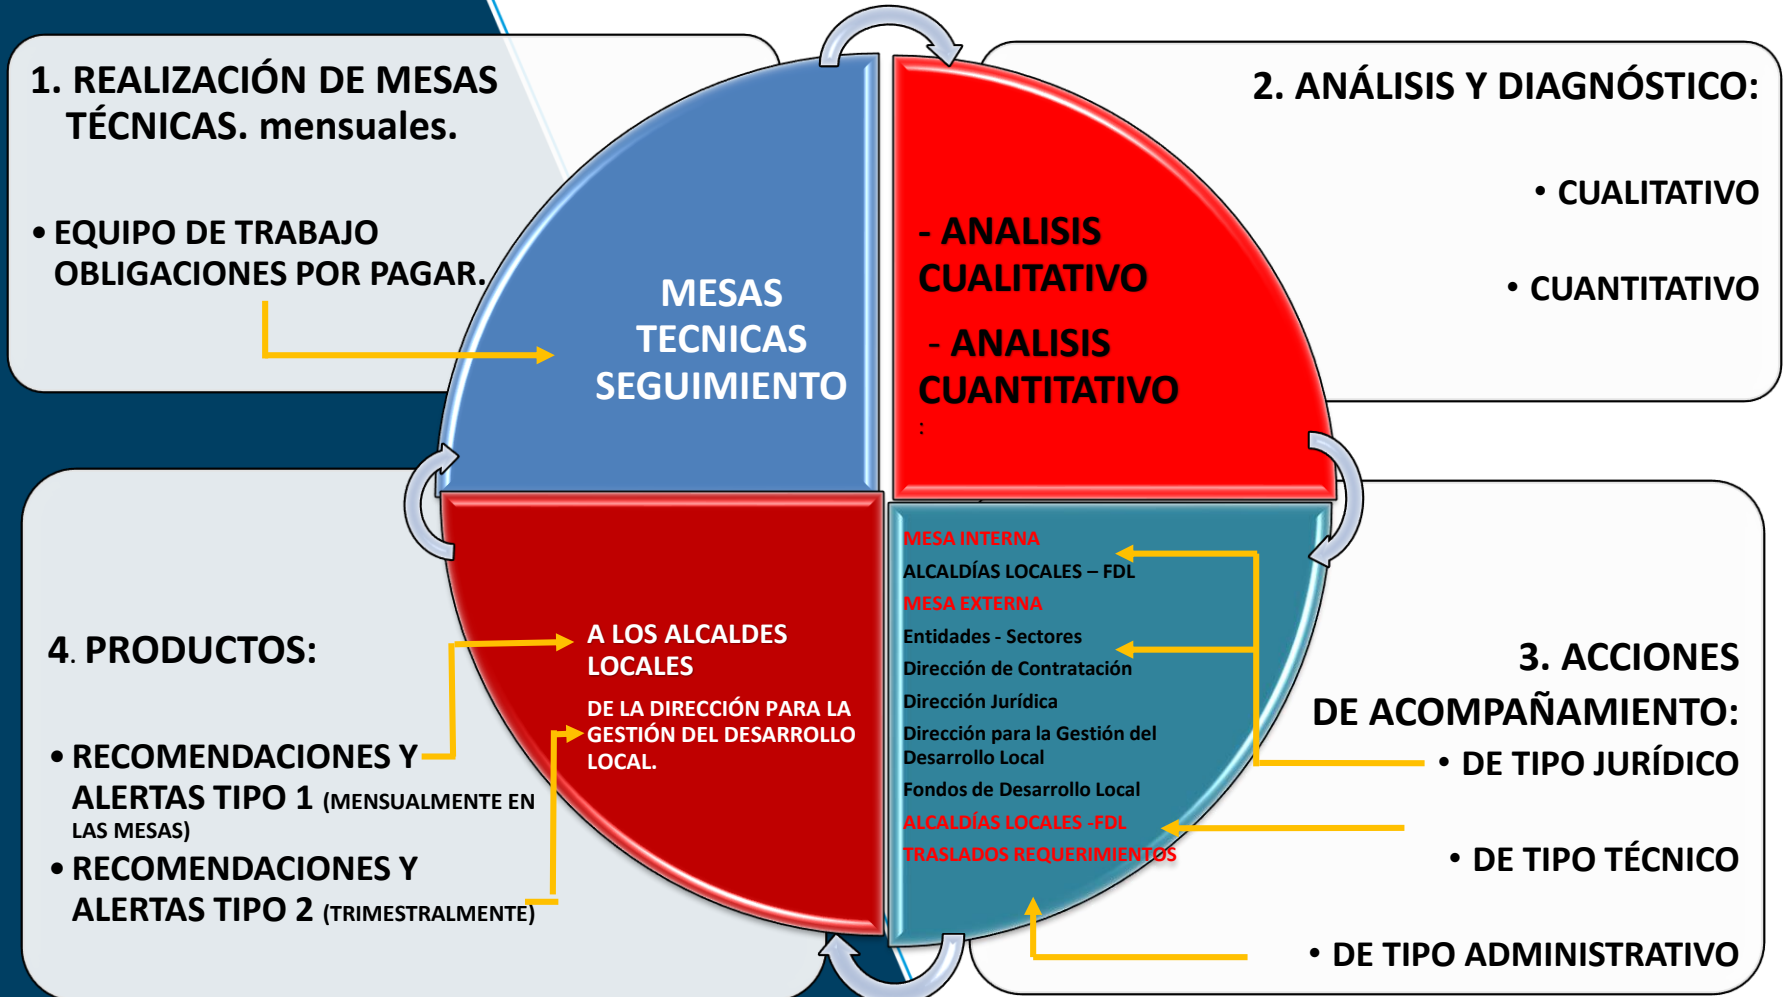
1. REALIZACIÓN DE MESAS TÉCNICAS. mensuales.

• EQUIPO DE TRABAJO OBLIGACIONES POR PAGAR.

MESAS TECNICAS SEGUIMIENTO

- ANALISIS CUALITATIVO

- ANALISIS CUANTITATIVO

:

2. ANÁLISIS Y DIAGNÓSTICO:

• CUALITATIVO

• CUANTITATIVO

4. PRODUCTOS:

• RECOMENDACIONES Y ALERTAS TIPO 1 (MENSUALMENTE EN LAS MESAS)

• RECOMENDACIONES Y ALERTAS TIPO 2 (TRIMESTRALMENTE)

A LOS ALCALDES LOCALES

DE LA DIRECCIÓN PARA LA GESTIÓN DEL DESARROLLO LOCAL.

MESA INTERNA
ALCALDÍAS LOCALES – FDL
MESA EXTERNA
Entidades - Sectores
Dirección de Contratación
Dirección Jurídica
Dirección para la Gestión del Desarrollo Local
Fondos de Desarrollo Local
ALCALDÍAS LOCALES -FDL
TRASLADOS REQUERIMIENTOS

3. ACCIONES DE ACOMPAÑAMIENTO:

• DE TIPO JURÍDICO

• DE TIPO TÉCNICO

• DE TIPO ADMINISTRATIVO